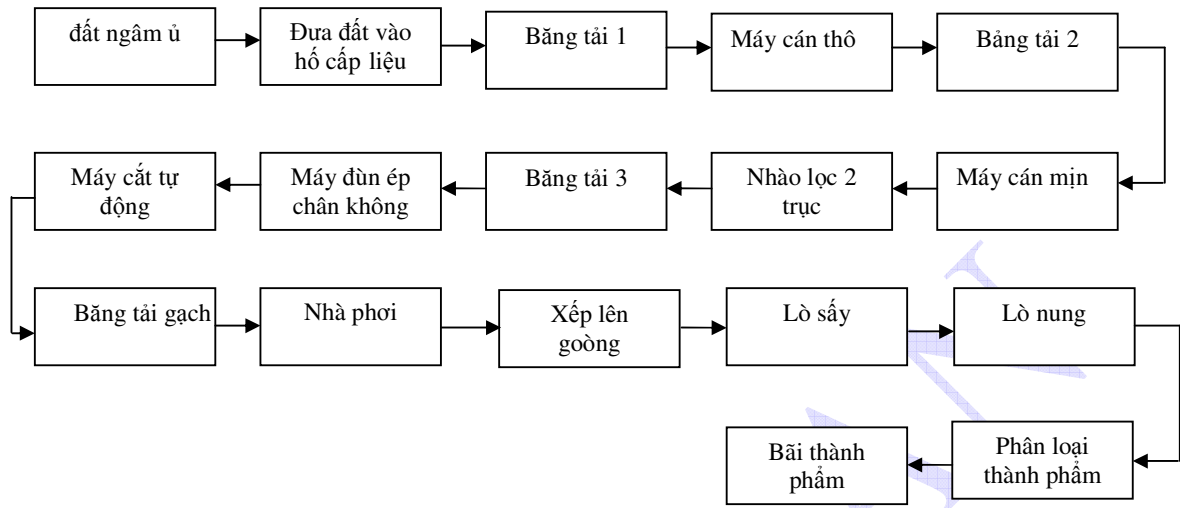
đất ngâm ủ

Đưa đất vào hố cấp liệu

Băng tải 1

Máy cán thô

Bảng tải 2

Máy cán mịn

Nhào lọc 2 trục

Băng tải 3

Máy đùn ép chân không

Máy cắt tự động

Băng tải gạch

Nhà phơi

Xếp lên goòng

Lò sấy

Lò nung

Phân loại thành phẩm

Bãi thành phẩm